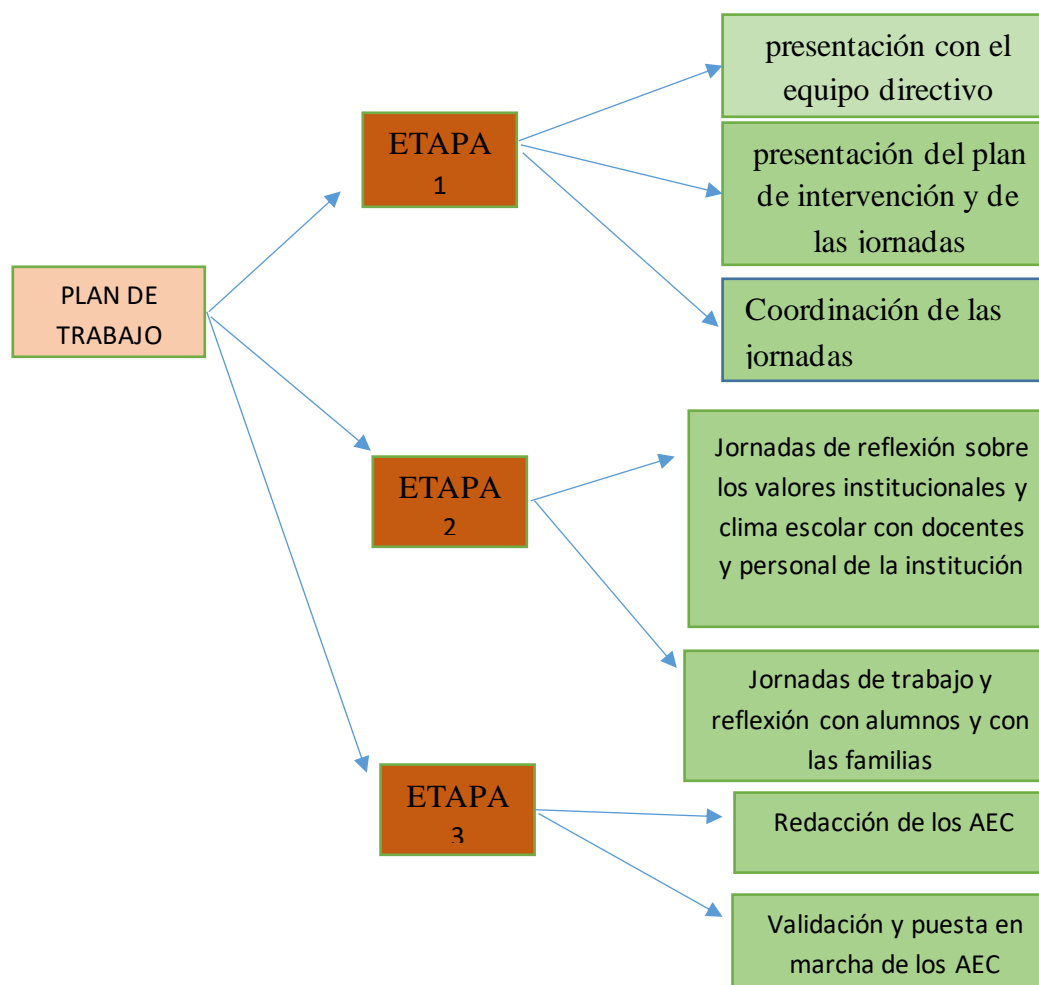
PLAN DE TRABAJO

ETAPA 1

presentación con el equipo directivo

presentación del plan de intervención y de las jornadas

Coordinación de las jornadas

ETAPA 2

Jornadas de reflexión sobre los valores institucionales y clima escolar con docentes y personal de la institución

Jornadas de trabajo y reflexión con alumnos y con las familias

ETAPA 3

Redacción de los AEC

Validación y puesta en marcha de los AEC